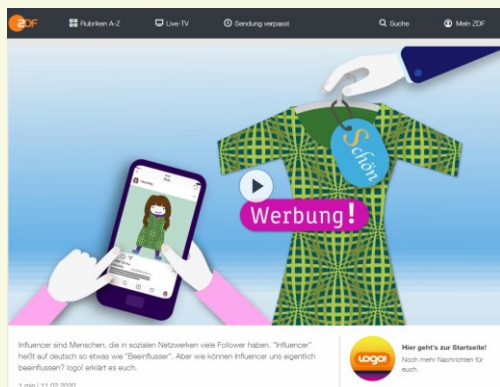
ZDF

Rubriken A-Z

Live-TV

Sendung verpasst

Suche

Mein ZDF

Schön

Werbung!

Influencer sind Menschen, die in sozialen Netzwerken viele Follower haben. "Influencer" heißt auf deutsch so etwas wie "Beeinflusser". Aber wie können Influencer uns eigentlich beeinflussen? logo! erklärt es euch.

1 min | 11.02.2020

logo!

Hier geht's zur Startseite!

Noch mehr Nachrichten für euch.